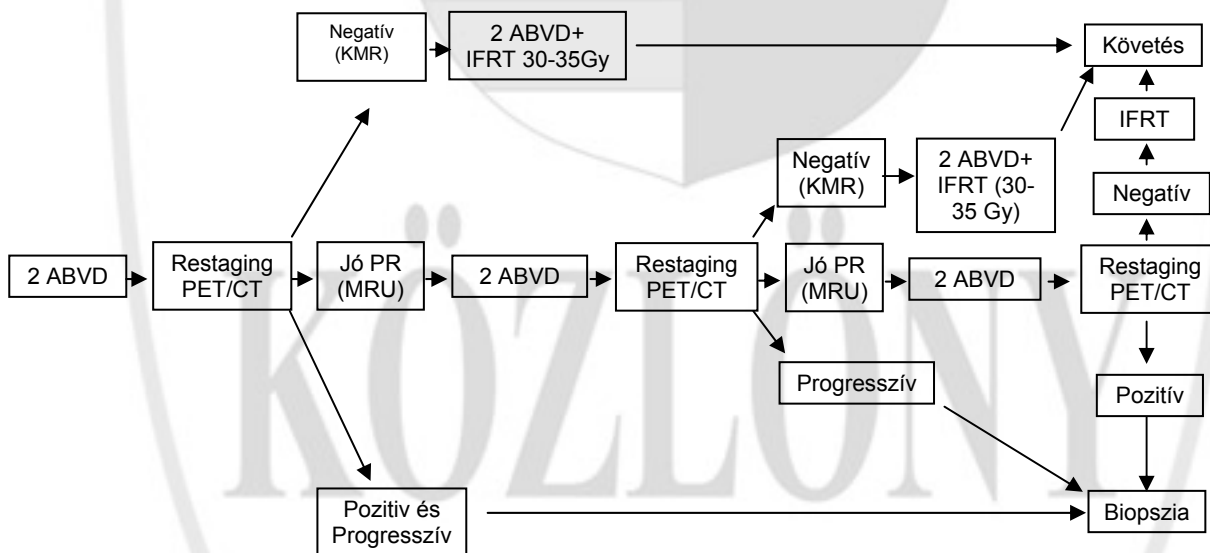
Negatív (KMR)

2 ABVD+ IFRT 30-35Gy

Követés

IFRT

Negatív (KMR)

2 ABVD+ IFRT (30-35 Gy)

Negatív

2 ABVD

Restaging PET/CT

Jó PR (MRU)

2 ABVD

Restaging PET/CT

Jó PR (MRU)

2 ABVD

Restaging PET/CT

Progresszív

Pozitív

Pozitiv és Progresszív

Biopszia

KÖZLÖNY